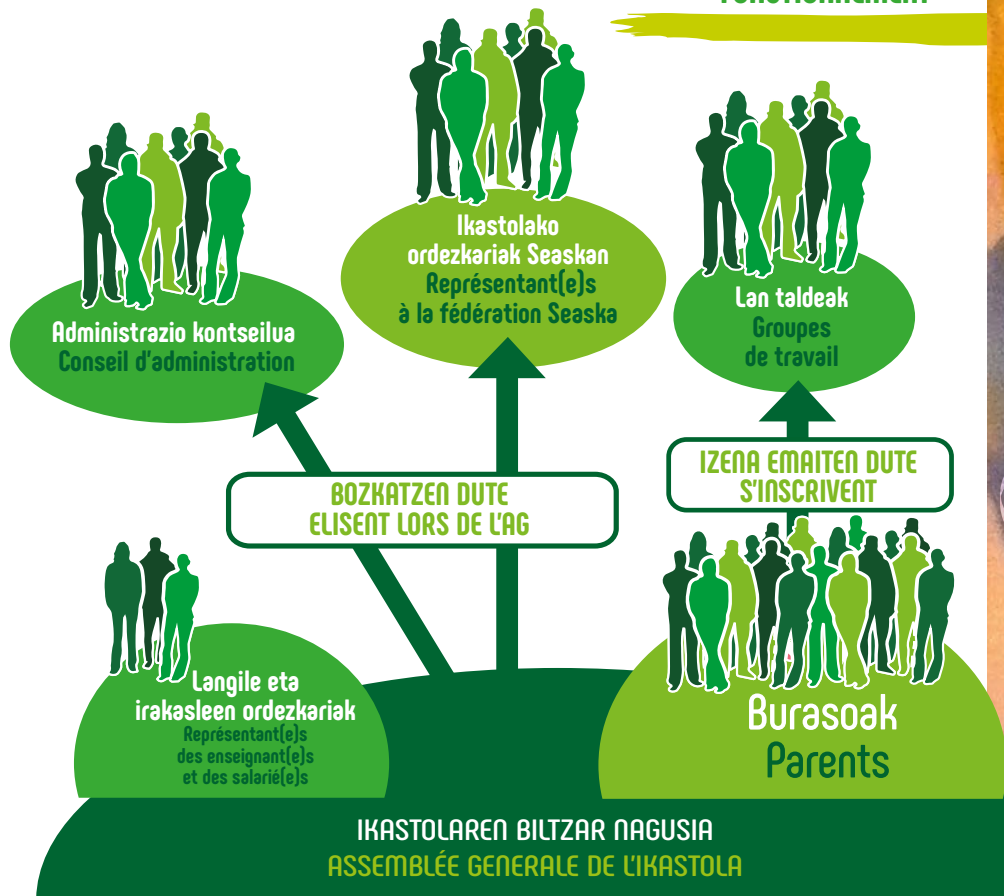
Ikastolako ordezkariak Seaskan
Représentant(e)s à la fédération Seaska

Administrazio kontseilua
Conseil d'administration

Lan taldeak
Groupes de travail

IZENA EMAITEN DUTE
S'INSCRIVENT

BOZKATZEN DUTE
ELISENT LORS DE L'AG

Langile eta irakasleen ordezkariak
Représentant(e)s des enseignant(e)s et des salarié(e)s

Burasoak
Parents

IKASTOLAREN BILTZAR NAGUSIA
ASSEMBLÉE GENERALE DE L'IKASTOLA